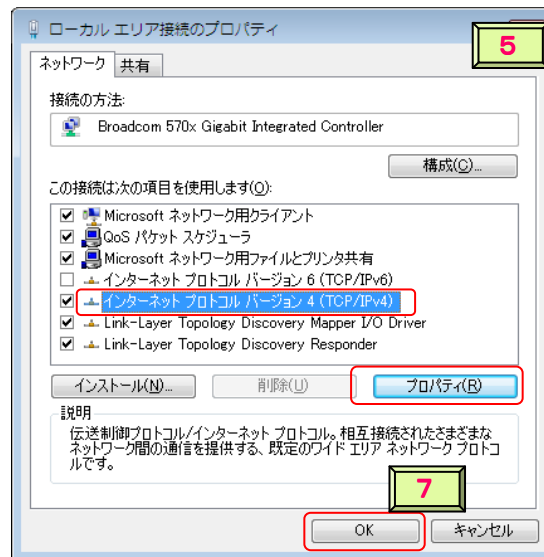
ローカル エリア接続のプロパティ

5

ネットワーク 共有

接続の方法:

Broadcom 570x Gigabit Integrated Controller

構成(C)...

この接続は次の項目を使用します(O):

Microsoft ネットワーク用クライアント
QoS パケット スケジューラ
Microsoft ネットワーク用ファイルとプリンタ共有
インターネット プロトコル バージョン 6 (TCP/IPv6)
インターネット プロトコル バージョン 4 (TCP/IPv4)
Link-Layer Topology Discovery Mapper I/O Driver
Link-Layer Topology Discovery Responder

インストール(N)... 削除(U) プロパティ(R)

説明
伝送制御プロトコル/インターネット プロトコル。相互接続されたさまざまなネットワーク間の通信を提供する、既定のワイド エリア ネットワーク プロトコルです。

7

OK キャンセル